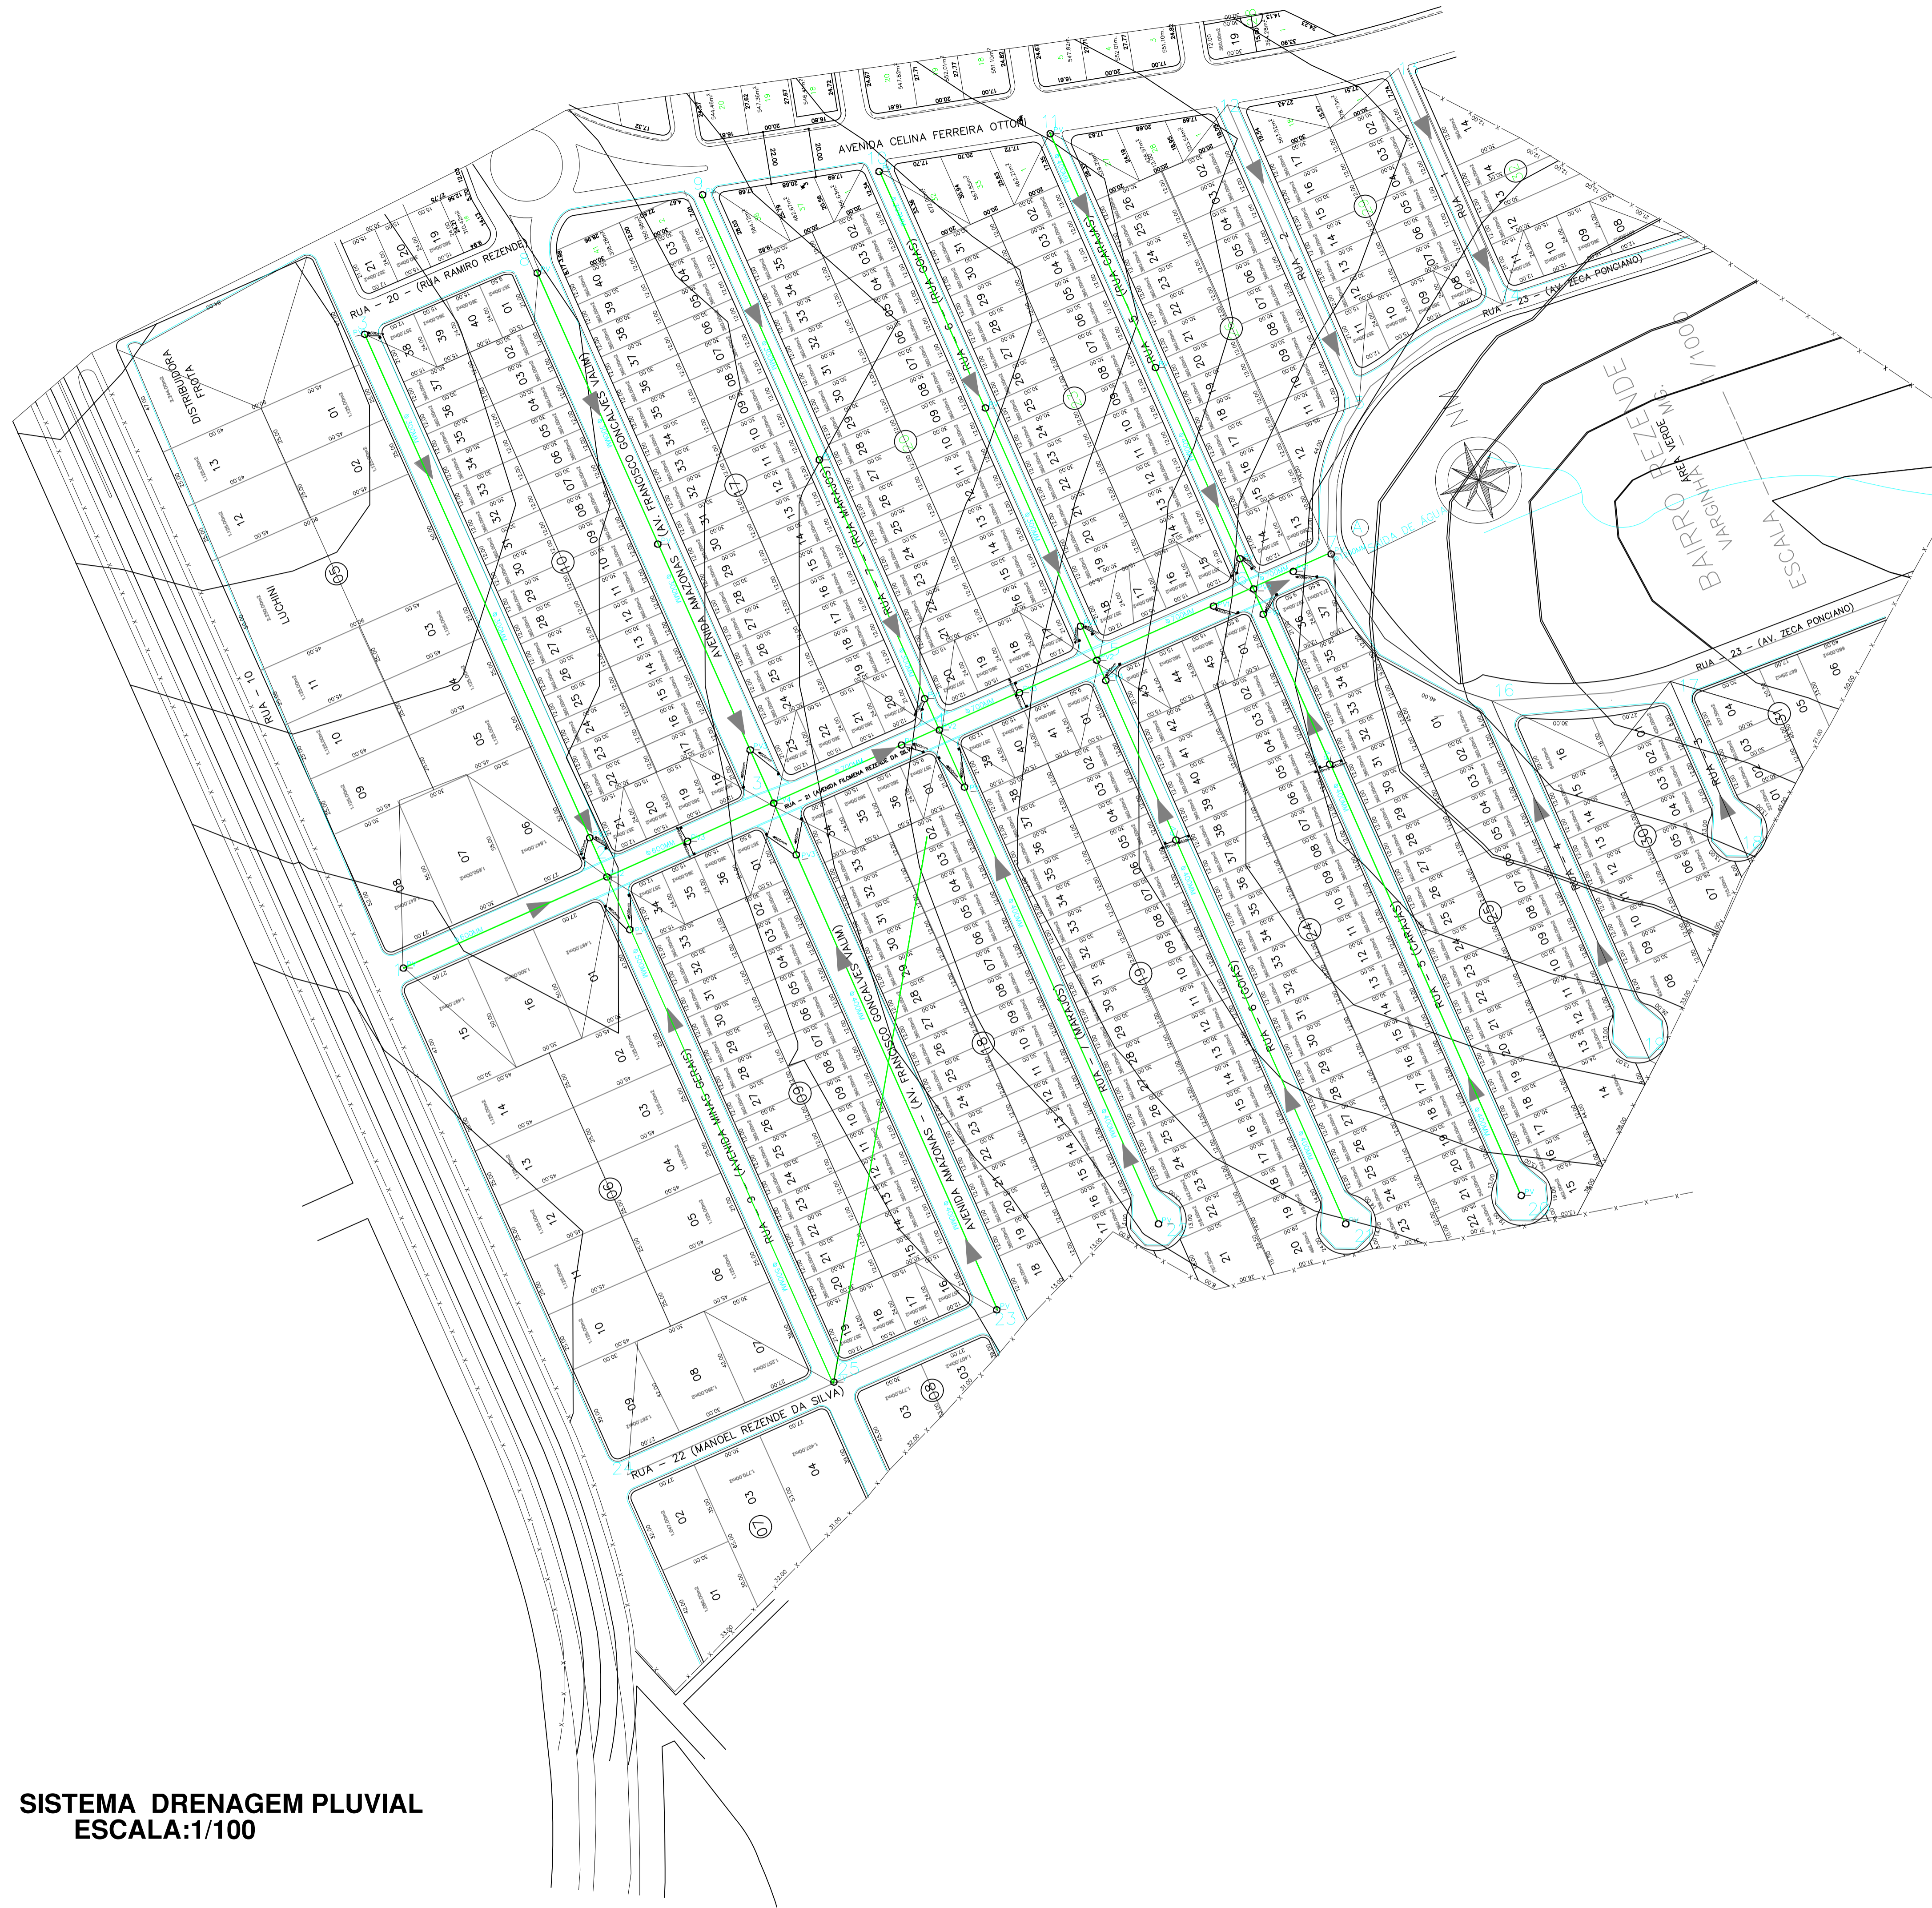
AVENIDA CELINA FERREIRA OTTONI
RUA - 20 - (RUA RAMIRO REZENDE)
DISTRIBUIDORA FROTA
LUCHINI
RUA - 10
AVENIDA AMAZONAS - (AV. FRANCISCO GONÇALVES VALIM)
RUA - 7 - (RUA MARAJOS)
RUA - 6 - (RUA GOIAS)
RUA - 5 - (RUA CARAJAS)
RUA 2
RUA 1
RUA - 23 - (AV. ZECA PONCIANO)
BAIRRO REZENDE
VARGINHA - MG
ÁREA VERDE
ESCALA 1/1000
RUA - 21 (AVENIDA FILOMENA REZENDE DA SILVA)
RUA - 9 - (AVENIDA MINAS GERAIS)
AVENIDA AMAZONAS - (AV. FRANCISCO GONÇALVES VALIM)
RUA - 7 - (MARAJOS)
RUA - 6 - (GOIAS)
RUA - 5 - (CARAJAS)
RUA 4
RUA 3
RUA - 22 (MANOEL REZENDE DA SILVA)
SISTEMA DRENAGEM PLUVIAL
ESCALA:1/100